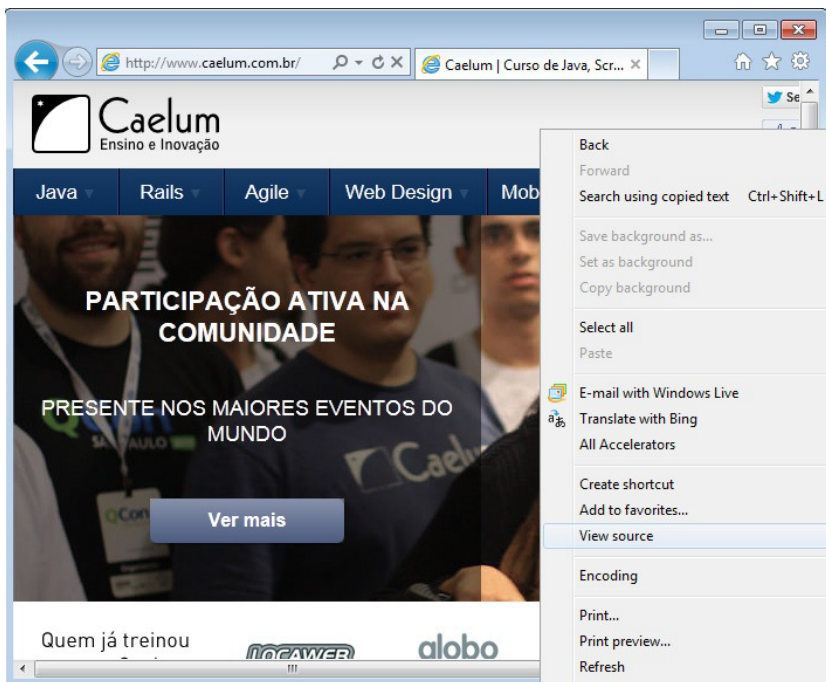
http://www.caelum.com.br/

Caelum | Curso de Java, Scr...

Se

Caelum
Ensino e Inovação

Java
Rails
Agile
Web Design
Mob

PARTICIPAÇÃO ATIVA NA COMUNIDADE

PRESENTE NOS MAIORES EVENTOS DO MUNDO

Ver mais

Quem já treinou

LOCAWEB

globo

Back
Forward
Search using copied text Ctrl+Shift+L
Save background as...
Set as background
Copy background
Select all
Paste
E-mail with Windows Live
Translate with Bing
All Accelerators
Create shortcut
Add to favorites...
View source
Encoding
Print...
Print preview...
Refresh